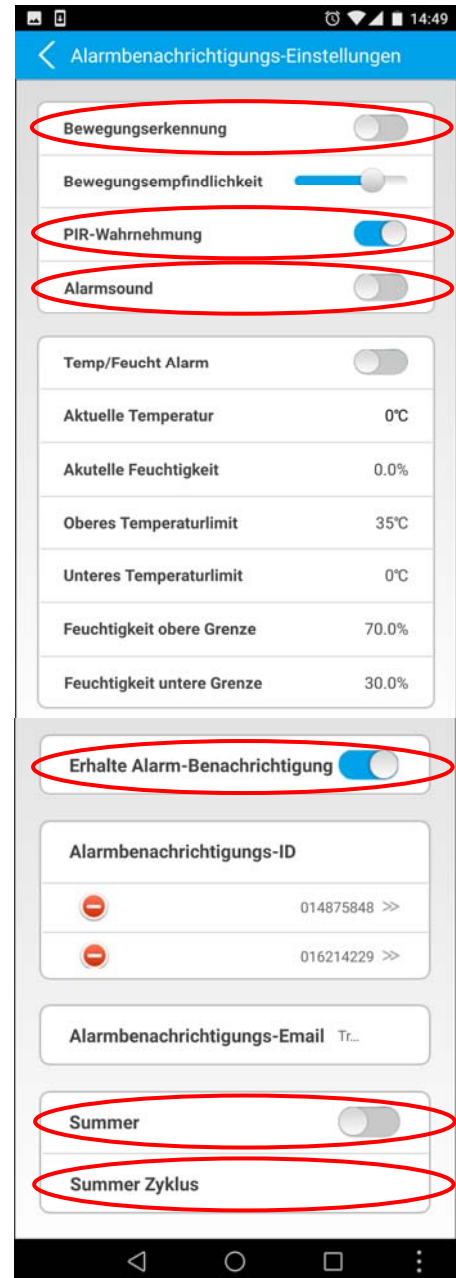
14:49

Alarmbenachrichtigungs-Einstellungen

Bewegungserkennung

Bewegungsempfindlichkeit

PIR-Wahrnehmung

Alarmsound

Temp/Feucht Alarm

Aktuelle Temperatur 0℃

Akutelle Feuchtigkeit 0.0%

Oberes Temperaturlimit 35℃

Unteres Temperaturlimit 0℃

Feuchtigkeit obere Grenze 70.0%

Feuchtigkeit untere Grenze 30.0%

Erhalte Alarm-Benachrichtigung

Alarmbenachrichtigungs-ID

014875848 >>

016214229 >>

Alarmbenachrichtigungs-Email Tr...

Summer

Summer Zyklus